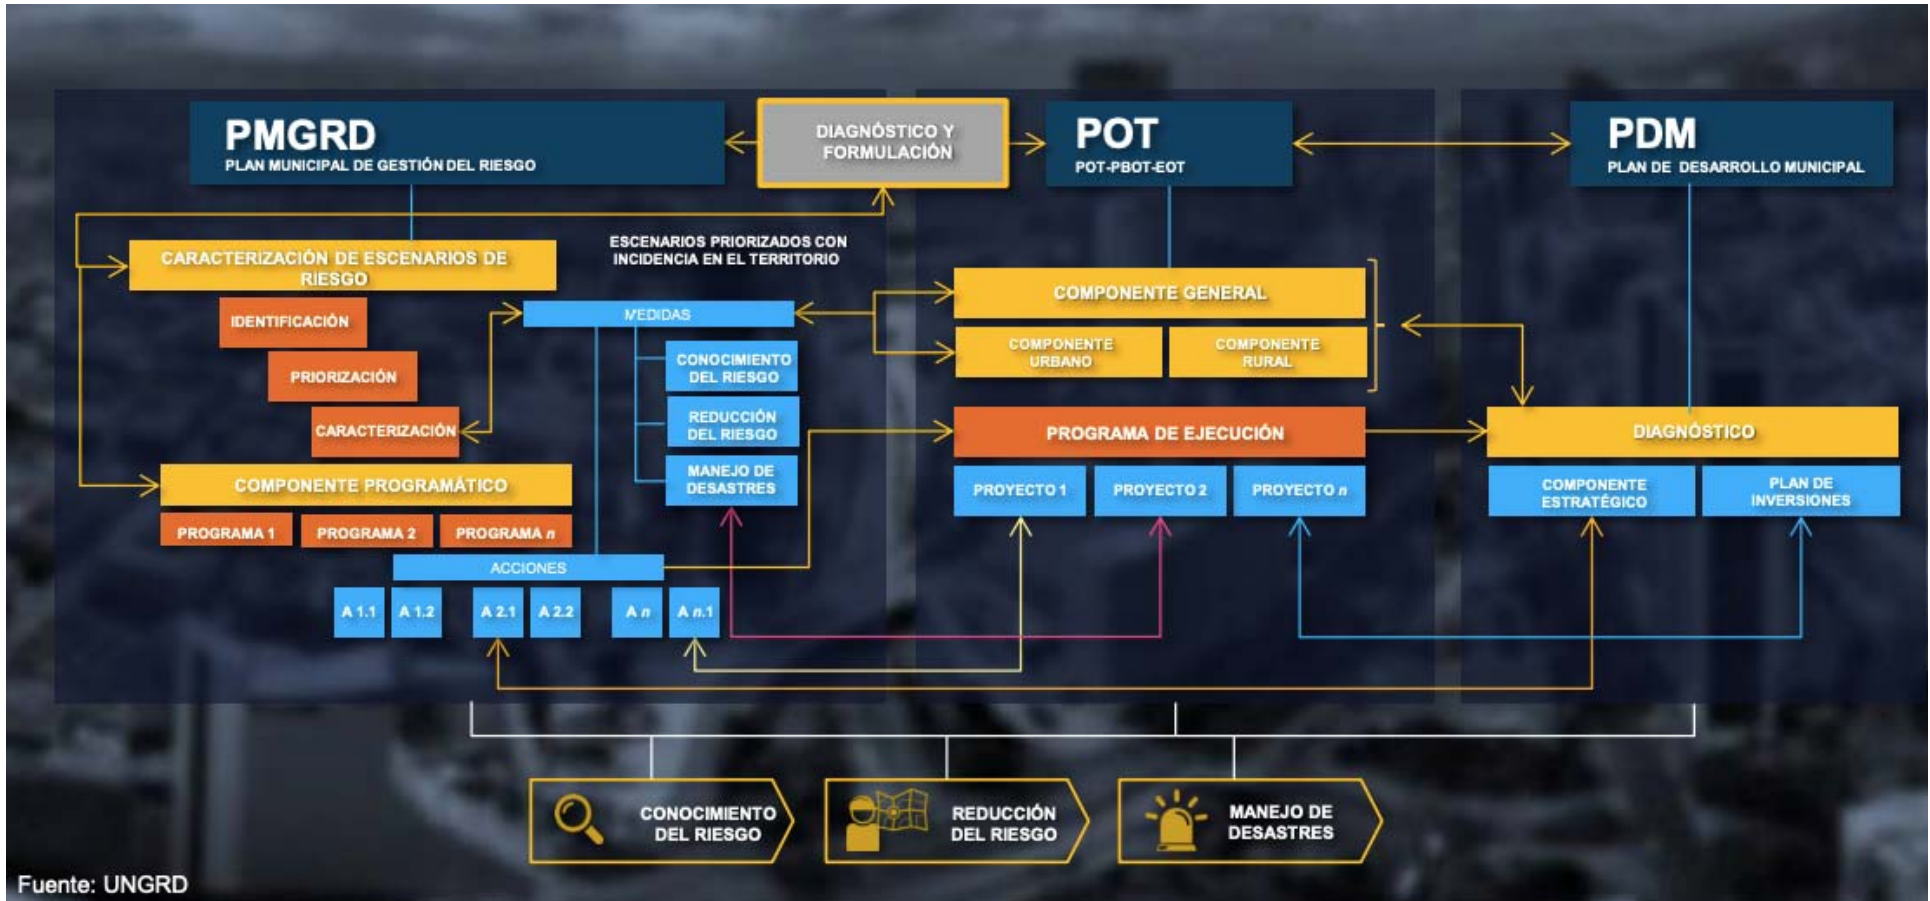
PMGRD
PLAN MUNICIPAL DE GESTIÓN DEL RIESGO

DIAGNÓSTICO Y FORMULACIÓN

POT
POT-PBOT-EOT

PDM
PLAN DE DESARROLLO MUNICIPAL

CARACTERIZACIÓN DE ESCENARIOS DE RIESGO

ESCENARIOS PRIORIZADOS CON INCIDENCIA EN EL TERRITORIO

IDENTIFICACIÓN

PRIORIZACIÓN

CARACTERIZACIÓN

MEDIDAS

CONOCIMIENTO DEL RIESGO

REDUCCIÓN DEL RIESGO

MANEJO DE DESASTRES

COMPONENTE PROGRAMÁTICO

PROGRAMA 1

PROGRAMA 2

PROGRAMA $n$

ACCIONES

A 1.1

A 1.2

A 2.1

A 2.2

A $n$

A $n$.1

COMPONENTE GENERAL

COMPONENTE URBANO

COMPONENTE RURAL

PROGRAMA DE EJECUCIÓN

PROYECTO 1

PROYECTO 2

PROYECTO $n$

DIAGNÓSTICO

COMPONENTE ESTRATÉGICO

PLAN DE INVERSIONES

CONOCIMIENTO DEL RIESGO

REDUCCIÓN DEL RIESGO

MANEJO DE DESASTRES

Fuente: UNGRD